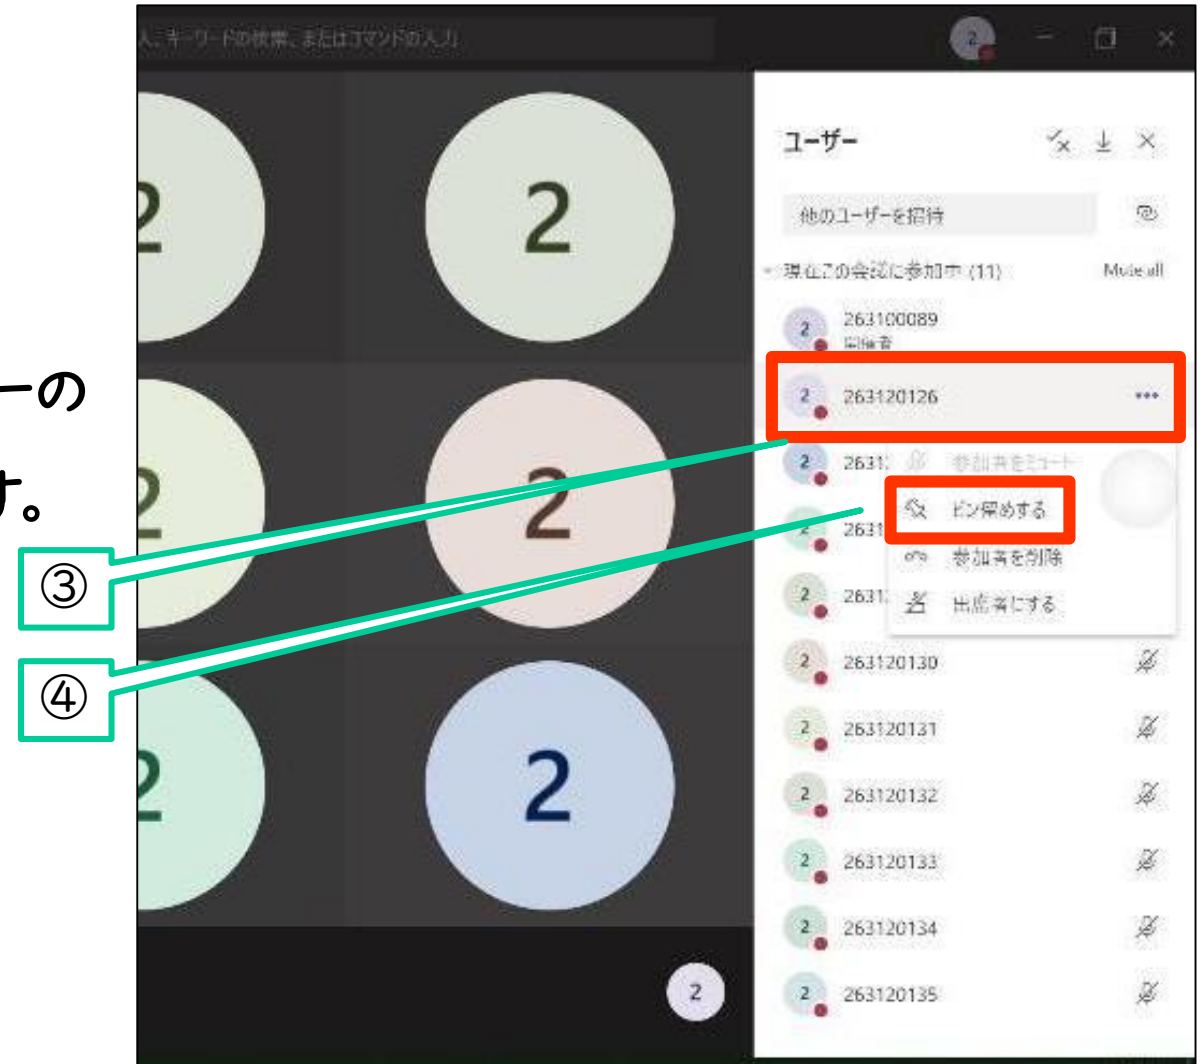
ーの
す。

人、キーワードの検索、またはコマンドの入力

2

2 2
2 2
2 2

ユーザー

他のユーザーを招待

現在この会議に参加中 (11) Mute all

2 263100089
開催者

2 263120126 •••

2 2631 参加者をミュート
2 2631 ピン留めする
参加者を削除
2 2631 出席者にする

2 263120130
2 263120131
2 263120132
2 263120133
2 263120134
2 263120135

2

③
④